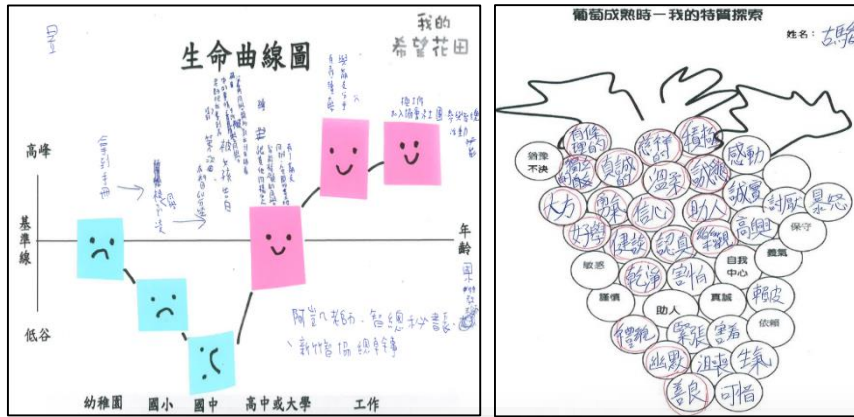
我的
希望花田

生命曲線圖

高峰

基準線

低谷

年齡

幼稚園 國小 國中 高中或大學 工作

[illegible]

阿凱老師、台總秘書長、新竹協理等

葡萄成熟時－我的特質探索

姓名：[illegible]

猶豫不決

有條理的

慈悲

積極

感動

聰明

負責

溫柔

誠懇

誠實

大方

專注

信心

助人

高明

討厭

暴怒

好學

健談

認真

保守

敏感

乾淨

自我中心

義氣

謹慎

助人

真誠

輕皮

依賴

節儉

害羞

幽默

生氣

善良

可惜